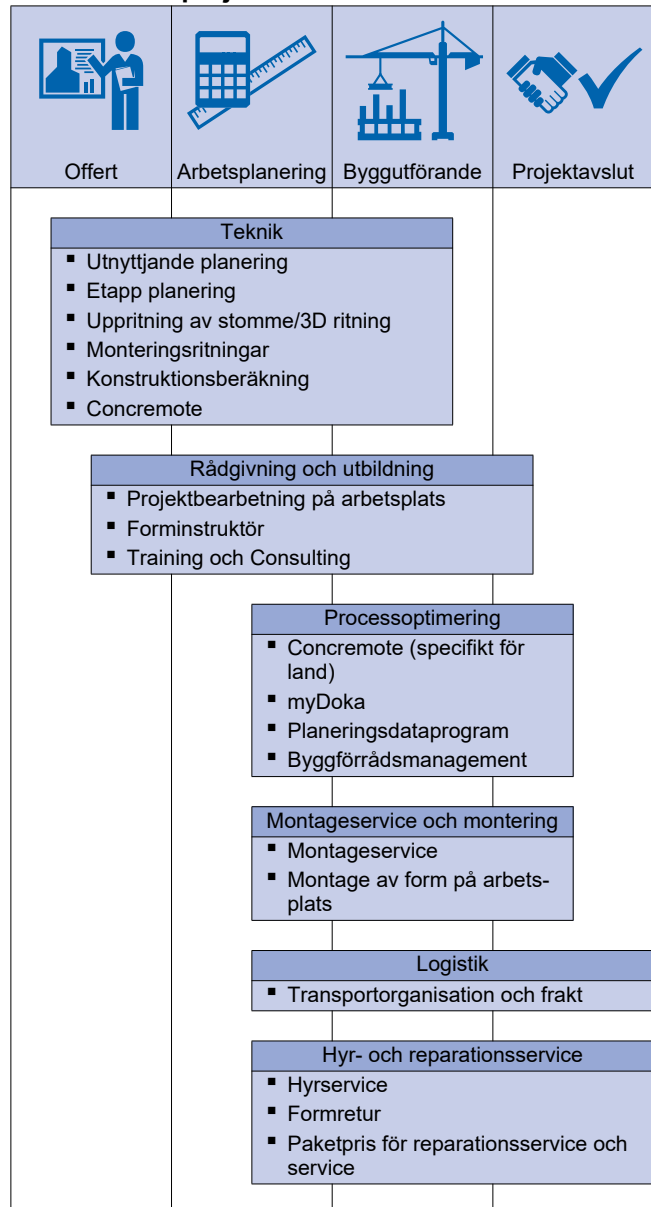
Offert

Arbetsplanering

Byggutförande

Projektavslut

Teknik

- Utnyttjande planering
- Etapp planering
- Uppritning av stomme/3D ritning
- Monteringsritningar
- Konstruktionsberäkning
- Concremote

Rådgivning och utbildning

- Projektbearbetning på arbetsplats
- Forminstruktör
- Training och Consulting

Processoptimering

- Concremote (specifikt för land)
- myDoka
- Planeringsdataprogram
- Byggförrådsmanagement

Montageservice och montering

- Montageservice
- Montage av form på arbetsplats

Logistik

- Transportorganisation och frakt

Hyr- och reparationsservice

- Hyrservice
- Formretur
- Paketpris för reparationsservice och service